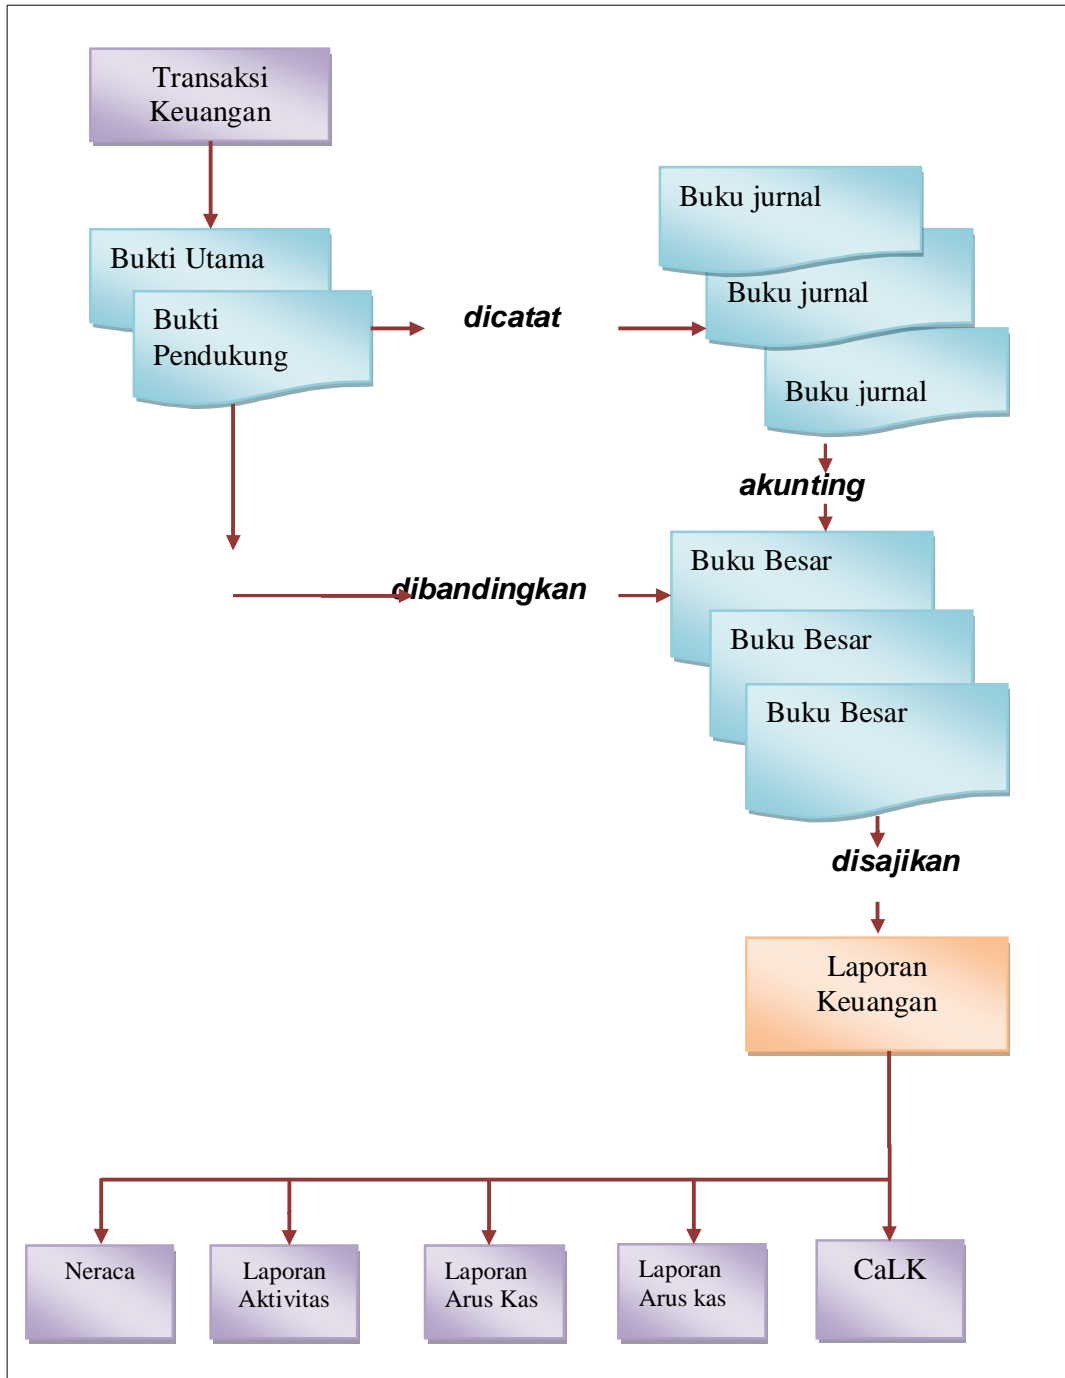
Transaksi Keuangan

Bukti Utama

Bukti Pendukung

dicatat

Buku jurnal

Buku jurnal

Buku jurnal

akunting

dibandingkan

Buku Besar

Buku Besar

Buku Besar

disajikan

Laporan Keuangan

Neraca

Laporan Aktivitas

Laporan Arus Kas

Laporan Arus kas

CaLK